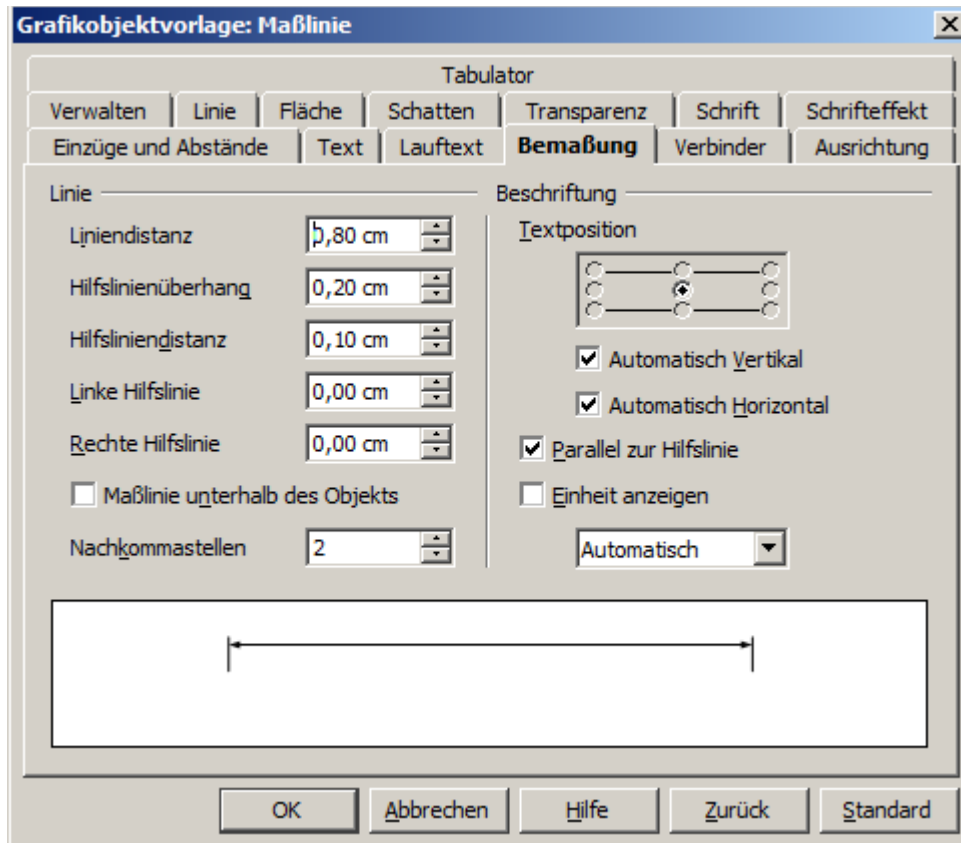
Grafikobjektvorlage: Maßlinie

Tabulator
Verwalten | Linie | Fläche | Schatten | Transparenz | Schrift | Schrifteffekt
Einzüge und Abstände | Text | Lauftext | Bemaßung | Verbinder | Ausrichtung

Linie
Liniendistanz 0,80 cm
Hilfslinienüberhang 0,20 cm
Hilfsliniendistanz 0,10 cm
Linke Hilfslinie 0,00 cm
Rechte Hilfslinie 0,00 cm
Maßlinie unterhalb des Objekts
Nachkommastellen 2

Beschriftung
Textposition
Automatisch Vertikal
Automatisch Horizontal
Parallel zur Hilfslinie
Einheit anzeigen
Automatisch

OK Abbrechen Hilfe Zurück Standard